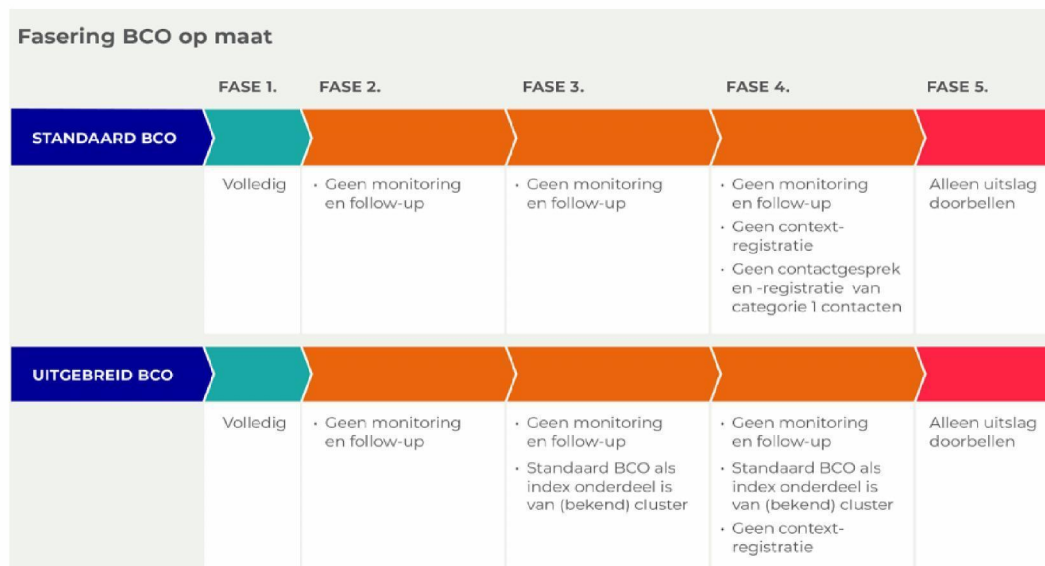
Fasering BCO op maat

| | FASE 1. | FASE 2. | FASE 3. | FASE 4. | FASE 5. |
|---|---|---|---|---|---|
| STANDAARD BCO | | | | | |
| | Volledig | • Geen monitoring en follow-up | • Geen monitoring en follow-up | • Geen monitoring en follow-up • Geen context-registratie • Geen contactgesprek en -registratie van categorie 1 contacten | Alleen uitslag doorbellen |
| UITGEBREID BCO | | | | | |
| | Volledig | • Geen monitoring en follow-up | • Geen monitoring en follow-up • Standaard BCO als index onderdeel is van (bekend) cluster | • Geen monitoring en follow-up • Standaard BCO als index onderdeel is van (bekend) cluster • Geen context-registratie | Alleen uitslag doorbellen |